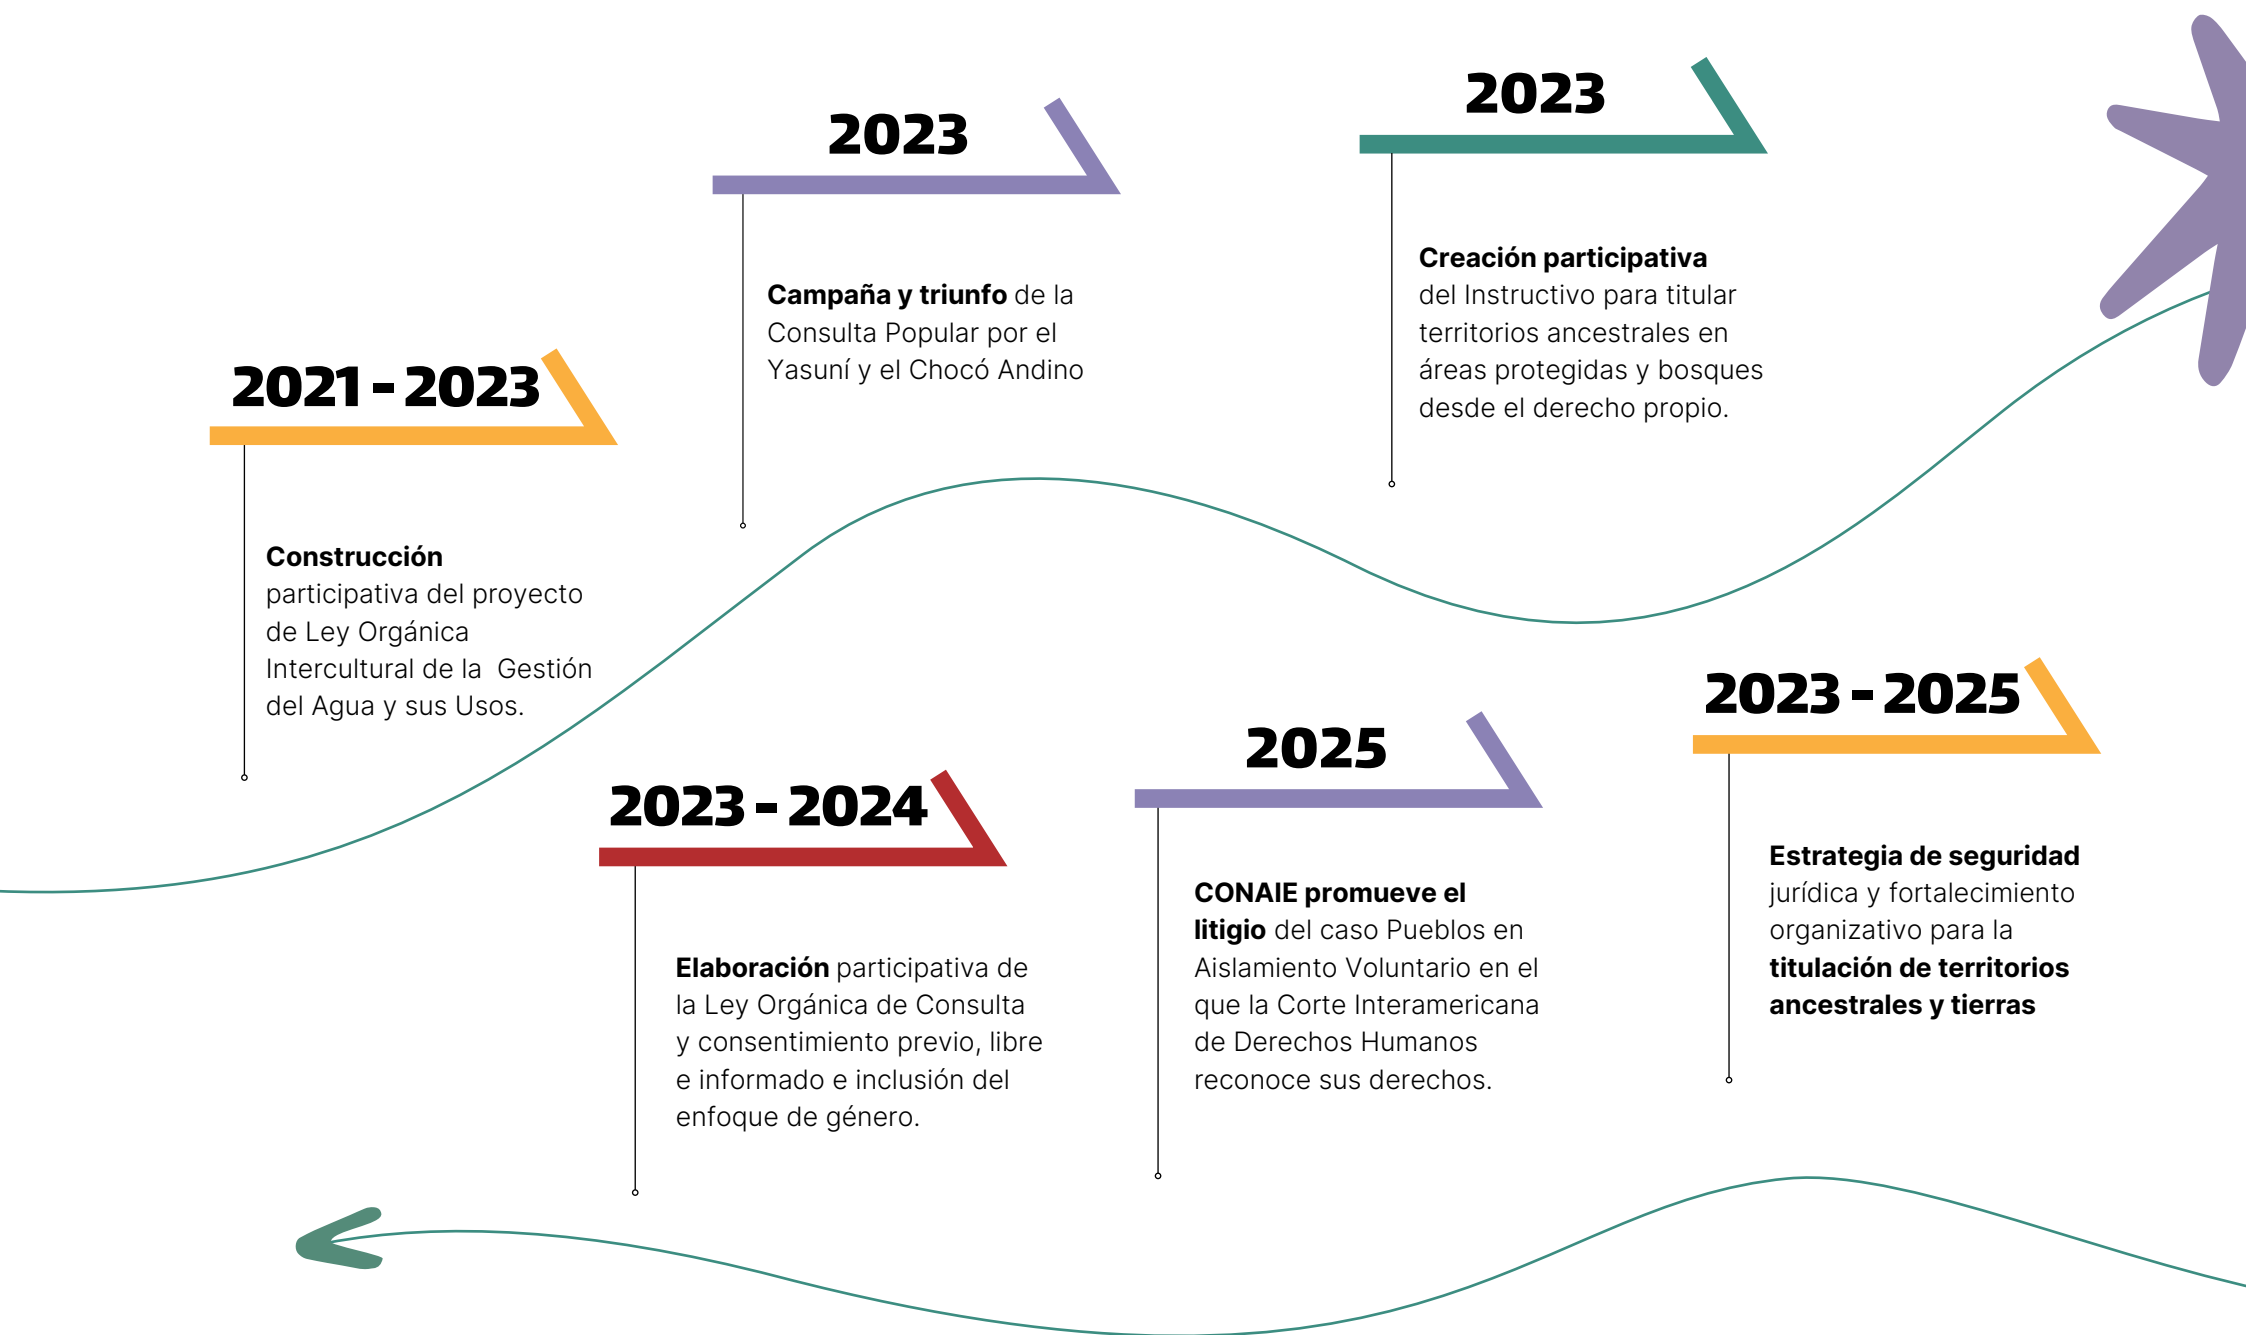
2021 - 2023

**Construcción** participativa del proyecto de Ley Orgánica Intercultural de la Gestión del Agua y sus Usos.

2023

**Campaña y triunfo** de la Consulta Popular por el Yasuní y el Chocó Andino

2023

**Creación participativa** del Instructivo para titular territorios ancestrales en áreas protegidas y bosques desde el derecho propio.

2023 - 2024

**Elaboración** participativa de la Ley Orgánica de Consulta y consentimiento previo, libre e informado e inclusión del enfoque de género.

2025

**CONAIE promueve el litigio** del caso Pueblos en Aislamiento Voluntario en el que la Corte Interamericana de Derechos Humanos reconoce sus derechos.

2023 - 2025

**Estrategia de seguridad** jurídica y fortalecimiento organizativo para la **titulación de territorios ancestrales y tierras**